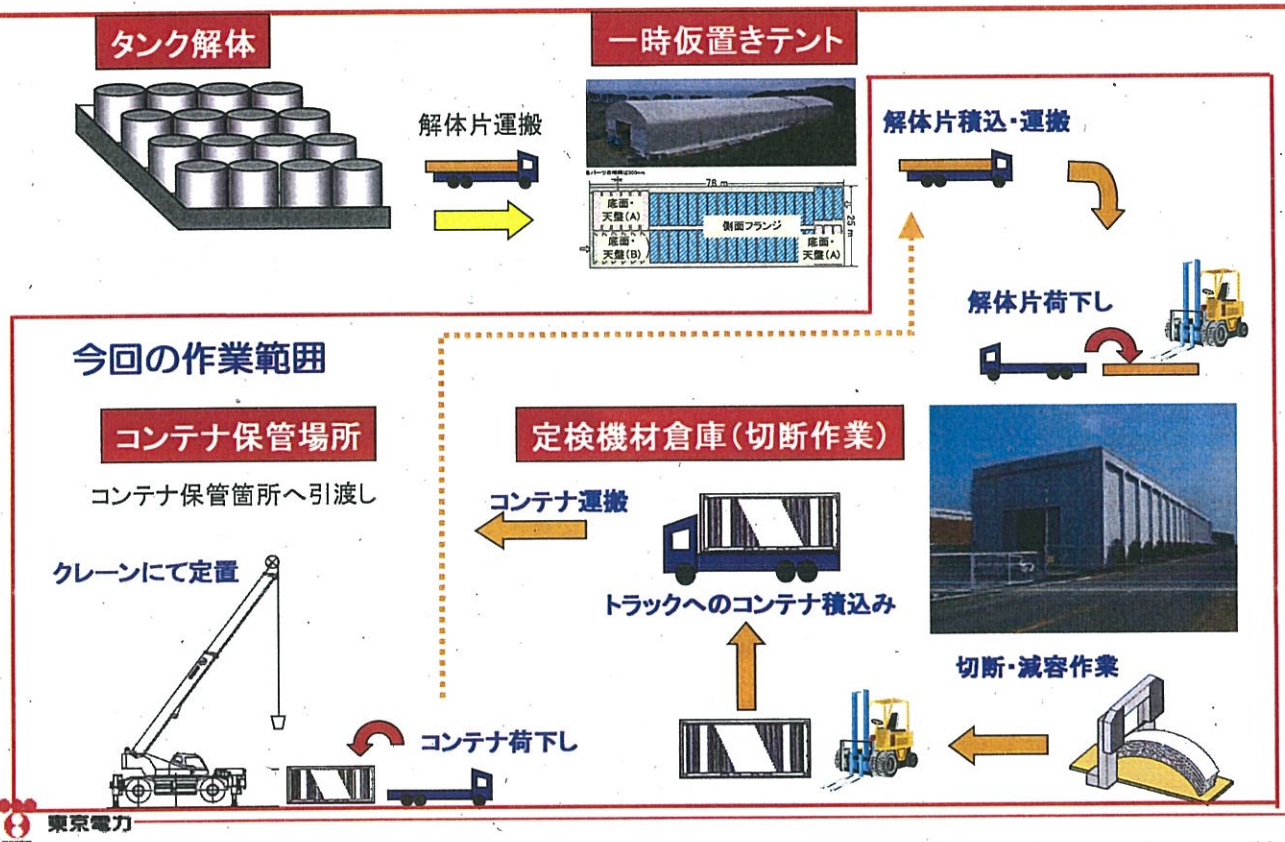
タンク解体

解体片運搬

一時仮置きテント

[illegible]
78 m
25 m
底面・天盤(A)
底面・天盤(B)
側面フランジ
底面・天盤(A)

解体片積込・運搬

解体片荷下し

今回の作業範囲

コンテナ保管場所

コンテナ保管箇所へ引渡し

クレーンにて定置

定検機材倉庫(切断作業)

コンテナ運搬

トラックへのコンテナ積込み

切断・減容作業

コンテナ荷下し

東京電力